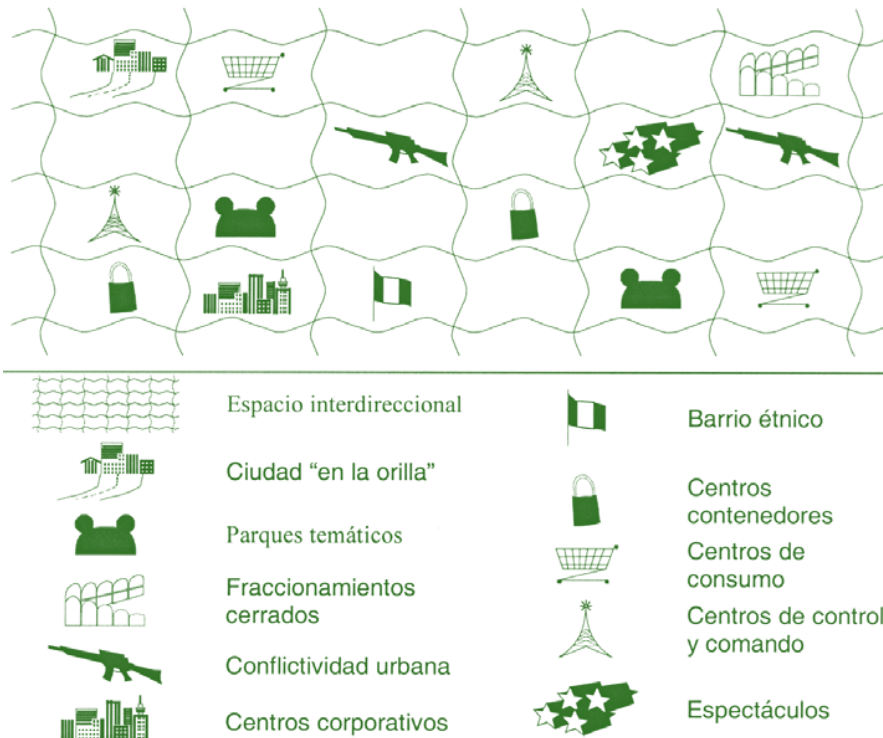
Espacio interdireccional

Ciudad “en la orilla”

Parques temáticos

Fraccionamientos cerrados

Conflictividad urbana

Centros corporativos

Barrio étnico

Centros contenedores

Centros de consumo

Centros de control y comando

Espectáculos